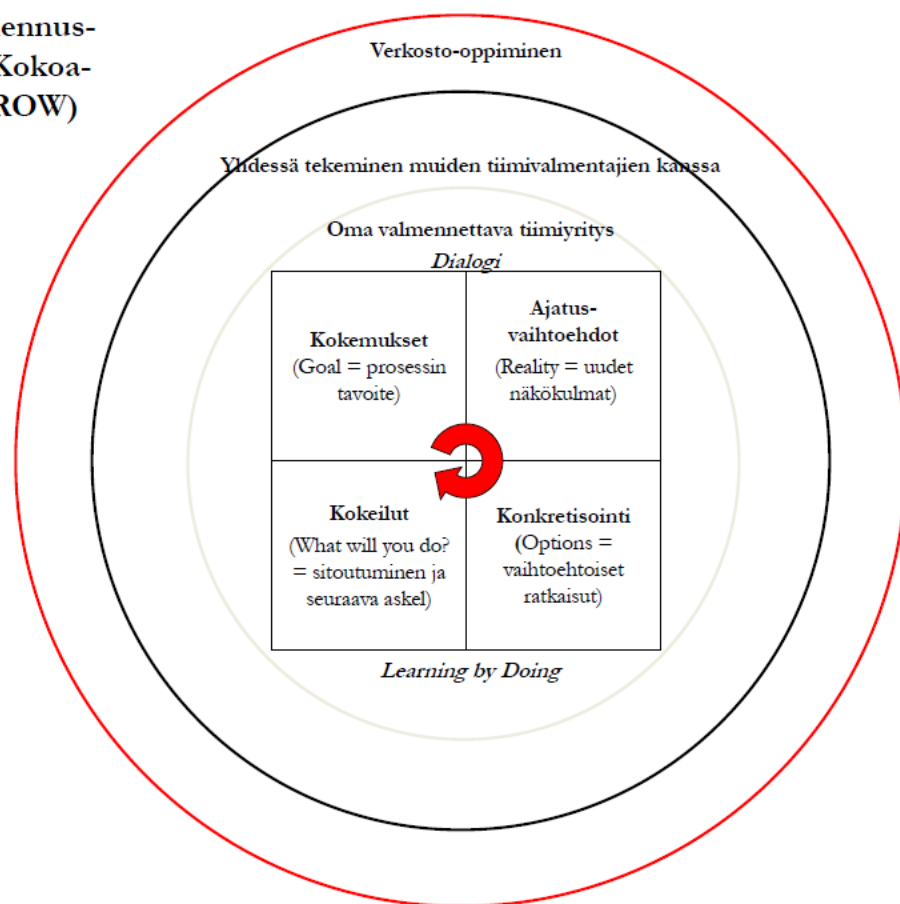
ennus-
Kokoa-
ROW)

Verkosto-oppiminen

Yhdessä tekeminen muiden tiimivalmentajien kanssa

Oma valmennettava tiimiyritys

*Dialogi*

| **Kokemukset** (Goal = prosessin tavoite) | **Ajatus-vaihtoehdot** (Reality = uudet näkökulmat) |
|---|---|
| **Kokeilut** (What will you do? = sitoutuminen ja seuraava askel) | **Konkretisointi** (Options = vaihtoehtoiset ratkaisut) |

*Learning by Doing*